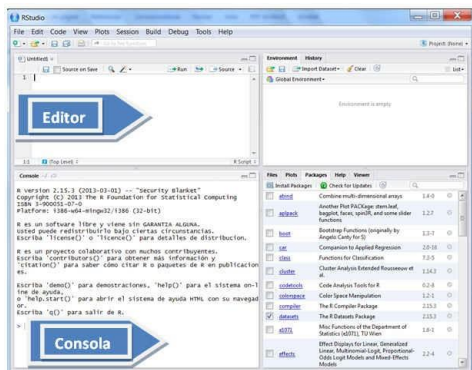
RStudio

File Edit Code View Plots Session Build Debug Tools Help

Project: (None)

Untitled1

Source on Save

Run

Source

Editor

1:1 (Top Level) R Script

Environment History

Import Dataset Clear List

Global Environment

Environment is empty

Console ~/

R version 2.15.3 (2013-03-01) -- "Security Blanket"
Copyright (C) 2013 The R Foundation for Statistical Computing
ISBN 3-900051-07-0
Platform: i386-w64-mingw32/i386 (32-bit)

R es un software libre y viene sin GARANTIA ALGUNA.
Usted puede redistribuirlo bajo ciertas circunstancias.
Escriba 'license()' o 'licence()' para detalles de distribucion.

R es un proyecto colaborativo con muchos contribuyentes.
Escriba 'contributors()' para obtener más información y
'citation()' para saber cómo citar R o paquetes de R en publicaciones.

Escriba 'demo()' para demostraciones, 'help()' para el sistema on-line de ayuda,
o 'help.start()' para abrir el sistema de ayuda HTML con su navegador.
Escriba 'q()' para salir de R.

>

Consola

Files Plots Packages Help Viewer

Install Packages Check for Updates

| | | | |
|---|---|---|---|
| | abind | Combine multi-dimensional arrays | 1.4-0 |
| | aplpack | Another Plot PACKage: stem.leaf, bagplot, faces, spin3R, and some slider functions | 1.2.7 |
| | boot | Bootstrap Functions (originally by Angelo Canty for S) | 1.3-7 |
| | car | Companion to Applied Regression | 2.0-16 |
| | class | Functions for Classification | 7.3-5 |
| | cluster | Cluster Analysis Extended Rousseeuw et al. | 1.14.3 |
| | codetools | Code Analysis Tools for R | 0.2-8 |
| | colorspace | Color Space Manipulation | 1.2-1 |
| | compiler | The R Compiler Package | 2.15.3 |
| ✓ | datasets | The R Datasets Package | 2.15.3 |
| | e1071 | Misc Functions of the Department of Statistics (e1071), TU Wien | 1.6-1 |
| | effects | Effect Displays for Linear, Generalized Linear, Multinomial-Logit, Proportional-Odds Logit Models and Mixed-Effects Models | 2.2-4 |